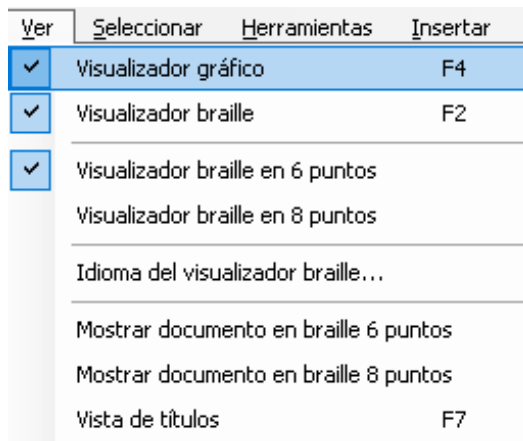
Ver Seleccionar Herramientas Insertar

Visualizador gráfico F4
Visualizador braille F2

Visualizador braille en 6 puntos
Visualizador braille en 8 puntos

Idioma del visualizador braille...

Mostrar documento en braille 6 puntos
Mostrar documento en braille 8 puntos
Vista de títulos F7